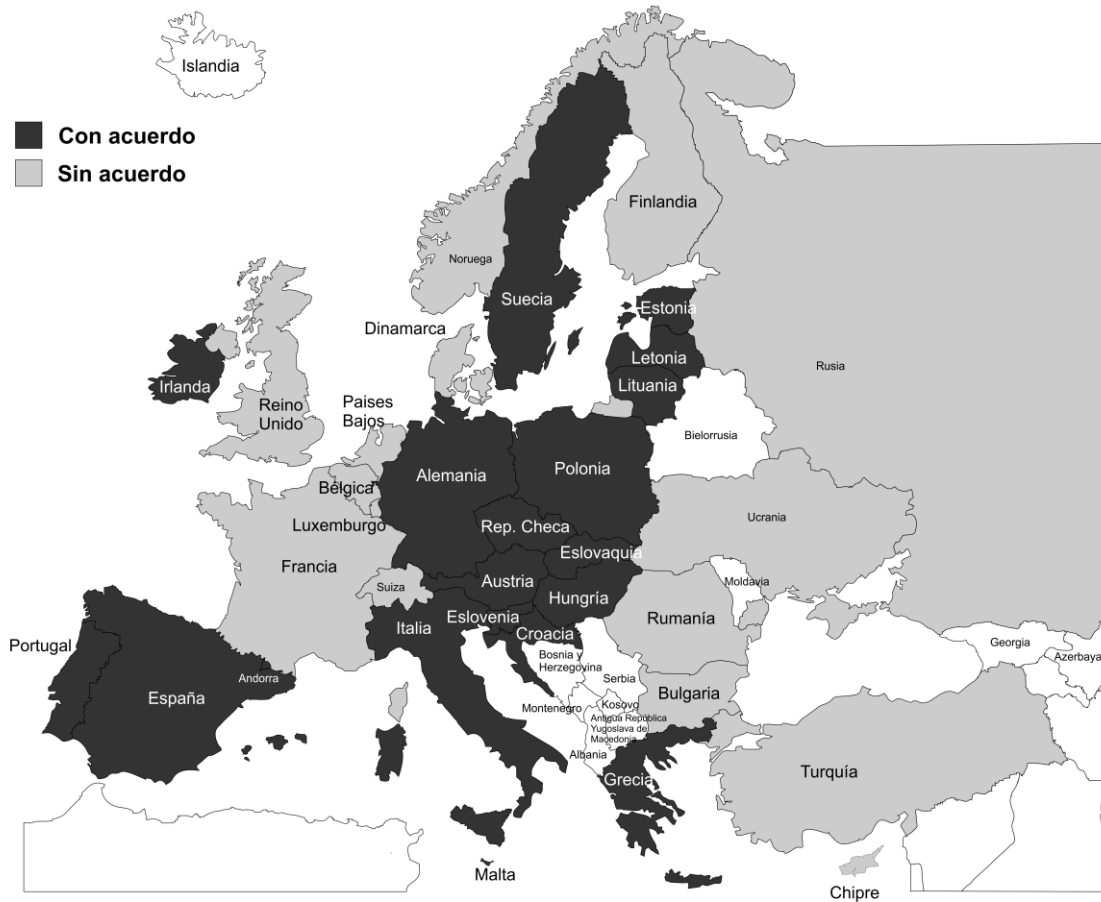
Islandia

Con acuerdo
Sin acuerdo

Finlandia
Noruega
Suecia
Estonia
Dinamarca
Letonia
Lituania
Rusia
Irlanda
Reino Unido
Paises Bajos
Bielorrusia
Alemania
Polonia
Bélgica
Luxemburgo
Rep. Checa
Ucrania
Eslovaquia
Francia
Austria
Moldavia
Suiza
Hungría
Eslovenia
Rumanía
Italia
Croacia
Portugal
Bosnia y Herzegovina
Georgia
Azerbaya
Serbia
Andorra
España
Kosovo
Bulgaria
Montenegro
Antigua República Yugoslava de Macedonia
Albania
Grecia
Turquía
Malta
Chipre